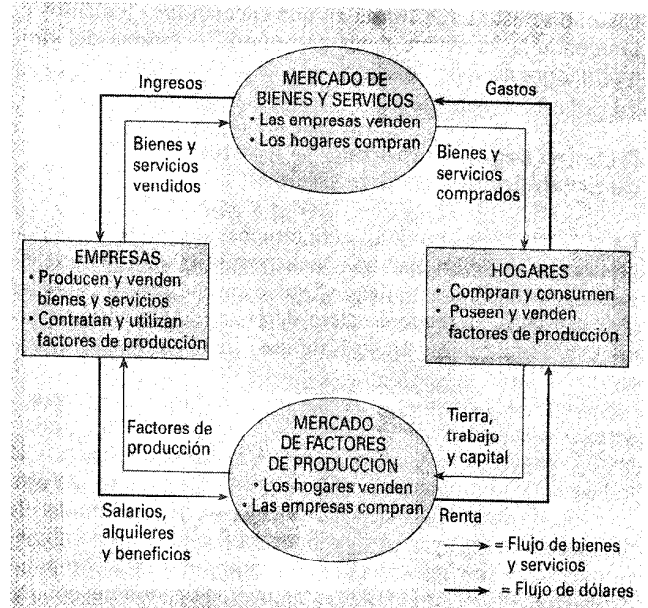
Ingresos

MERCADO DE BIENES Y SERVICIOS
• Las empresas venden
• Los hogares compran

Gastos

Bienes y servicios vendidos

Bienes y servicios comprados

EMPRESAS
• Producen y venden bienes y servicios
• Contratan y utilizan factores de producción

HOGARES
• Compran y consumen
• Poseen y venden factores de producción

Factores de producción

MERCADO DE FACTORES DE PRODUCCIÓN
• Los hogares venden
• Las empresas compran

Tierra, trabajo y capital

Salarios, alquileres y beneficios

Renta

= Flujo de bienes y servicios
= Flujo de dólares